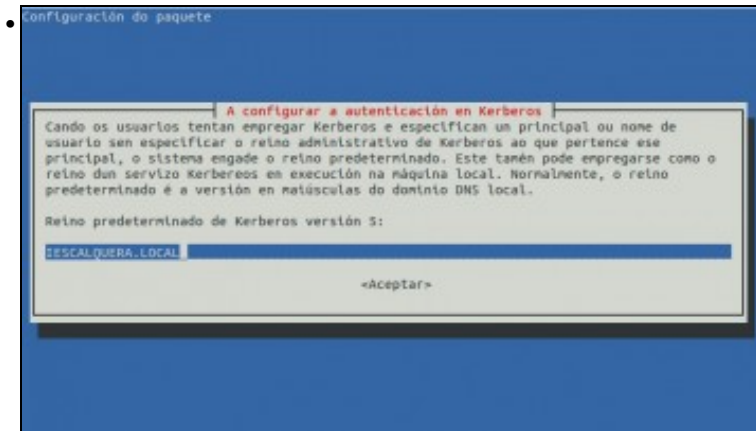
Configuración do paquete

A configurar a autenticación en Kerberos

Cando os usuarios tentan empregar Kerberos e especifican un principal ou nome de usuario sen especificar o reino administrativo de Kerberos ao que pertence ese principal, o sistema engade o reino predeterminado. Este tamén pode empregarse como o reino dun servizo Kerberos en execución na máquina local. Normalmente, o reino predeterminado é a versión en maiúsculas do dominio DNS local.

Reino predeterminado de Kerberos versión 5:

IESCALQUERA.LOCAL

<Aceptar>